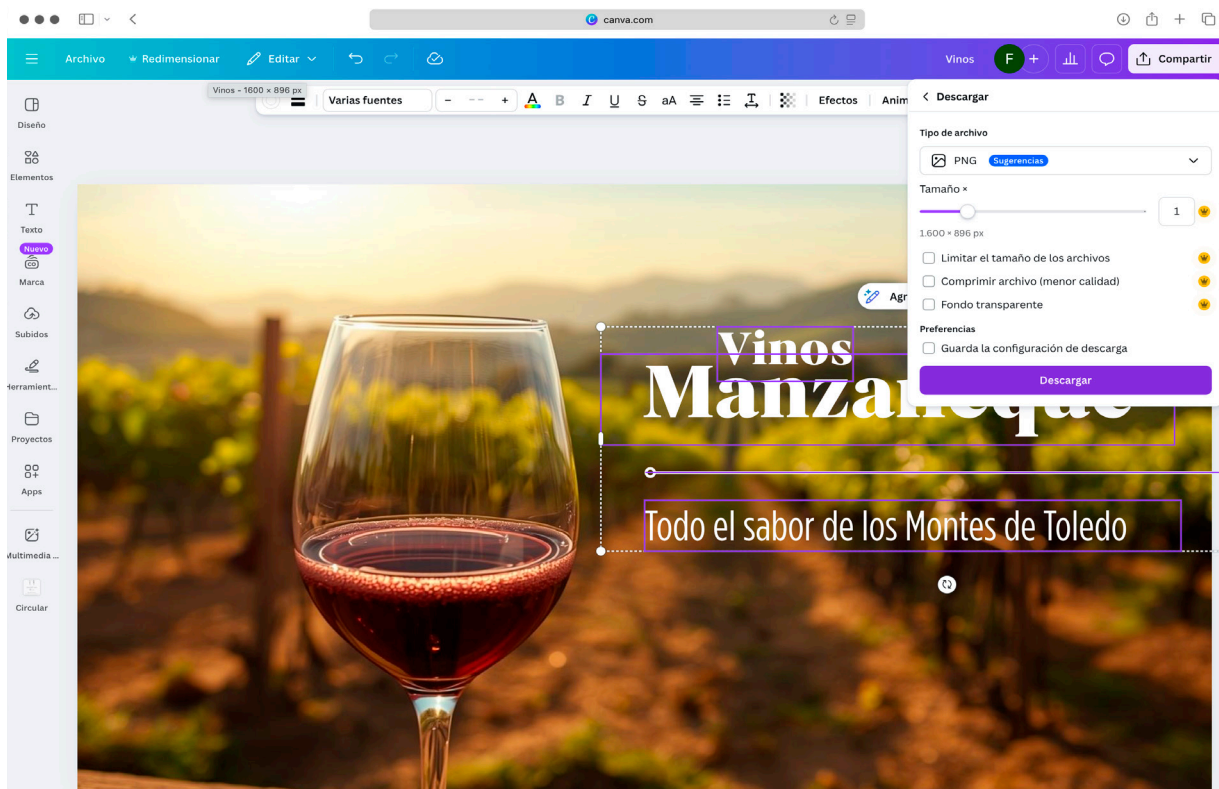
canva.com

Archivo
Redimensionar
Editar
Vinos
F
Compartir

Vinos - 1600 × 896 px
Varias fuentes
-
+
Efectos
Anim

Diseño
Elementos
Texto
Nuevo
Marca
Subidos
Herramient...
Proyectos
Apps
Multimedia ...
Circular

< Descargar
Tipo de archivo
PNG Sugerencias
Tamaño ×
1
1.600 × 896 px
Limitar el tamaño de los archivos
Comprimir archivo (menor calidad)
Fondo transparente
Preferencias
Guarda la configuración de descarga
Descargar

Agr

Vinos
Manzaneque
Todo el sabor de los Montes de Toledo